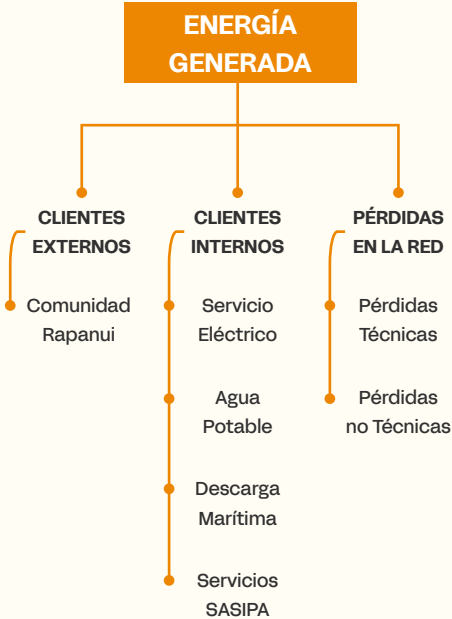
ENERGÍA GENERADA

CLIENTES EXTERNOS

Comunidad Rapanui

CLIENTES INTERNOS

Servicio Eléctrico

Agua Potable

Descarga Marítima

Servicios SASIPA

PÉRDIDAS EN LA RED

Pérdidas Técnicas

Pérdidas no Técnicas